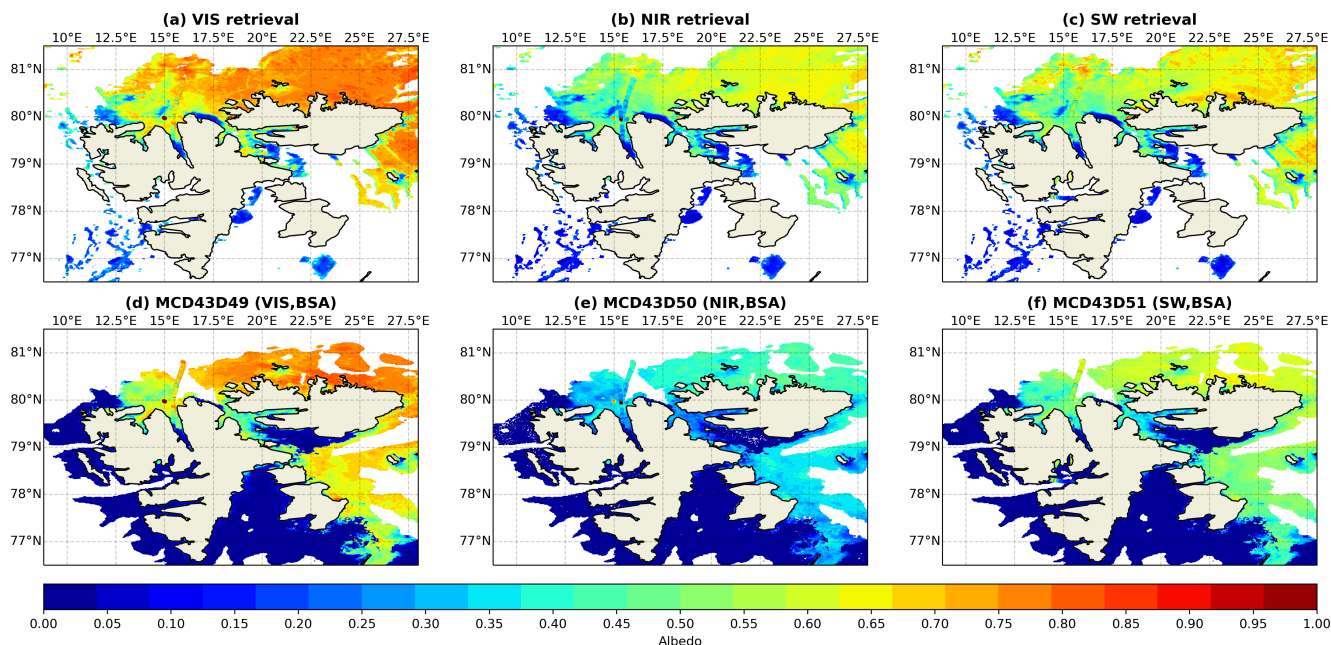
(a) VIS retrieval

10°E 12.5°E 15°E 17.5°E 20°E 22.5°E 25°E 27.5°E

81°N 80°N 79°N 78°N 77°N

(b) NIR retrieval

10°E 12.5°E 15°E 17.5°E 20°E 22.5°E 25°E 27.5°E

81°N 80°N 79°N 78°N 77°N

(c) SW retrieval

10°E 12.5°E 15°E 17.5°E 20°E 22.5°E 25°E 27.5°E

81°N 80°N 79°N 78°N 77°N

(d) MCD43D49 (VIS,BSA)

10°E 12.5°E 15°E 17.5°E 20°E 22.5°E 25°E 27.5°E

81°N 80°N 79°N 78°N 77°N

(e) MCD43D50 (NIR,BSA)

10°E 12.5°E 15°E 17.5°E 20°E 22.5°E 25°E 27.5°E

81°N 80°N 79°N 78°N 77°N

(f) MCD43D51 (SW,BSA)

10°E 12.5°E 15°E 17.5°E 20°E 22.5°E 25°E 27.5°E

81°N 80°N 79°N 78°N 77°N

0.00 0.05 0.10 0.15 0.20 0.25 0.30 0.35 0.40 0.45 0.50 0.55 0.60 0.65 0.70 0.75 0.80 0.85 0.90 0.95 1.00

Albedo